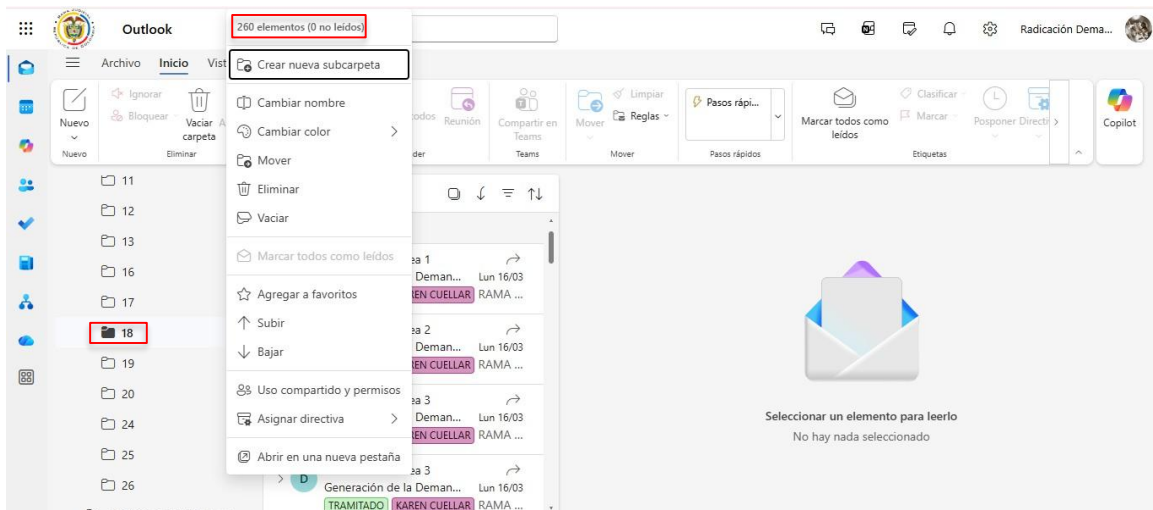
Outlook
260 elementos (0 no leídos)
Radicación Dema...
Archivo Inicio Vist
Nuevo
Nuevo
Ignorar
Bloquear
Vaciar carpeta
Eliminar
todos
Reunión
der
Compartir en Teams
Teams
Mover
Limpiar
Reglas
Mover
Pasos rápi...
Pasos rápidos
Marcar todos como leídos
Clasificar
Marcar
Posponer
Directi
Etiquetas
Copilot
Crear nueva subcarpeta
Cambiar nombre
Cambiar color
Mover
Eliminar
Vaciar
Marcar todos como leídos
Agregar a favoritos
Subir
Bajar
Uso compartido y permisos
Asignar directiva
Abrir en una nueva pestaña
11
12
13
16
17
18
19
20
24
25
26
ea 1
Deman... Lun 16/03
REN CUELLAR RAMA ...
ea 2
Deman... Lun 16/03
REN CUELLAR RAMA ...
ea 3
Deman... Lun 16/03
REN CUELLAR RAMA ...
ea 3
D
Generación de la Deman... Lun 16/03
TRAMITADO KAREN CUELLAR RAMA ...
Seleccionar un elemento para leerlo
No hay nada seleccionado